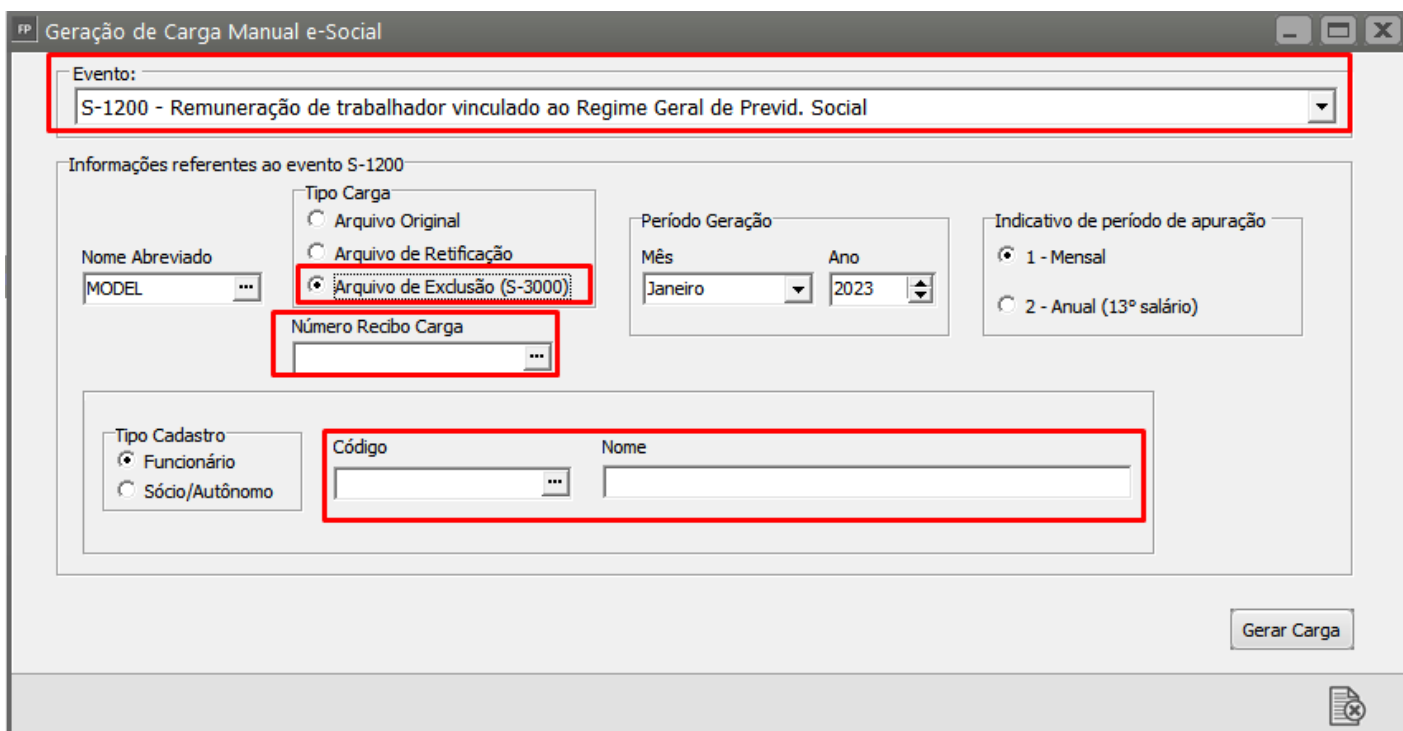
FP Geração de Carga Manual e-Social

Evento:
S-1200 - Remuneração de trabalhador vinculado ao Regime Geral de Previd. Social

Informações referentes ao evento S-1200

Nome Abreviado
MODEL

Tipo Carga
Arquivo Original
Arquivo de Retificação
Arquivo de Exclusão (S-3000)

Número Recibo Carga

Período Geração
Mês
Janeiro
Ano
2023

Indicativo de período de apuração
1 - Mensal
2 - Anual (13º salário)

Tipo Cadastro
Funcionário
Sócio/Autônomo

Código

Nome

Gerar Carga